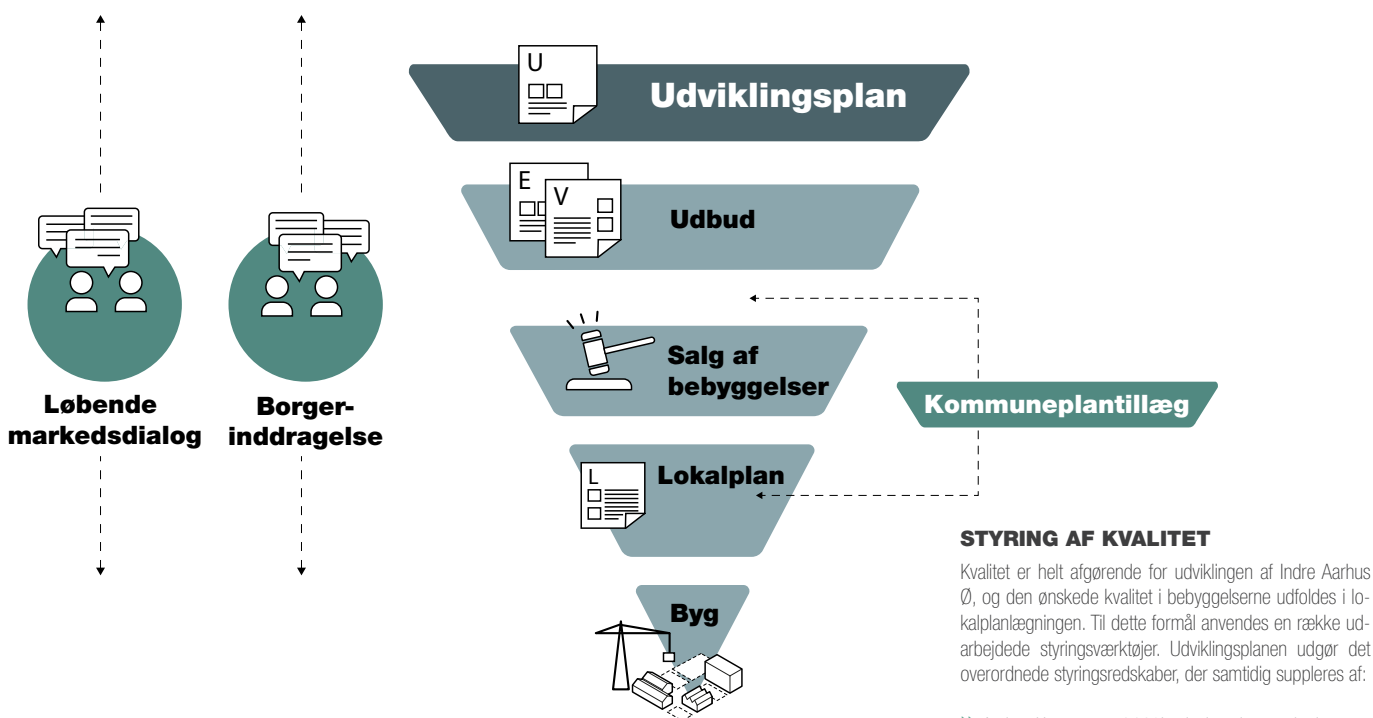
U

Udviklingsplan

E

V

Udbud

Salg af bebyggelser

Kommuneplantillæg

L

Lokalplan

Byg

Løbende markedsdialog

Borger-inddragelse

STYRING AF KVALITET

Kvalitet er helt afgørende for udviklingen af Indre Aarhus Ø, og den ønskede kvalitet i bebyggelserne udfoldes i lokalplanlægningen. Til dette formål anvendes en række udarbejdede styringsværktøjer. Udviklingsplanen udgør det overordnede styringsredskaber, der samtidig suppleres af:

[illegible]